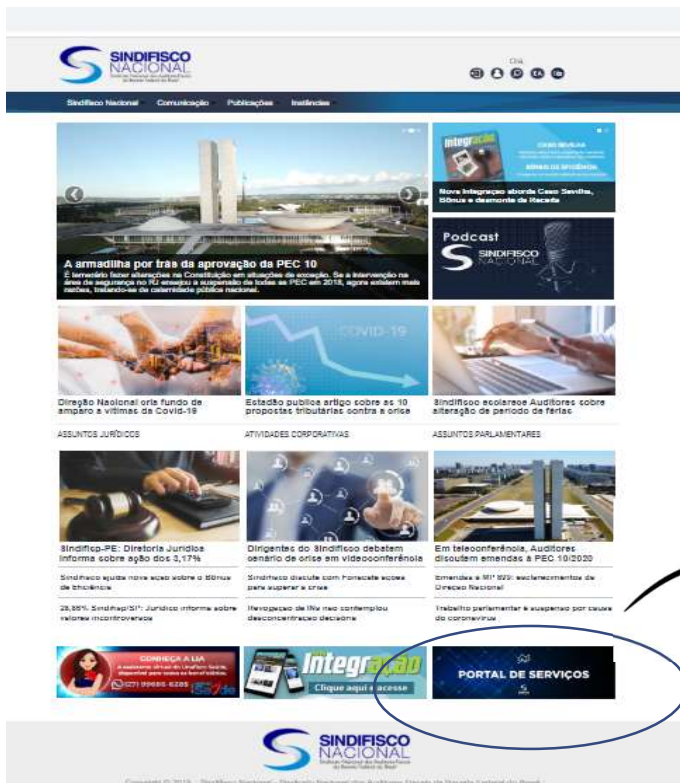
SINDIFISCO NACIONAL

Sindicato Nacional dos Auditores Fiscais da Receita Federal do Brasil

Olá

Sindifisco Nacional Comunicação Publicações Instâncias

A armadilha por trás da aprovação da PEC 10

É temerário fazer alterações na Constituição em situações de exceção. Se a intervenção na área de segurança no RJ ensejou a suspensão de todas as PEC em 2018, agora existem mais razões, tratando-se de calamidade pública nacional.

integração

Nova Integração aborda Caso Sevilha, Bônus e desmonte da Receita

Podcast

SINDIFISCO NACIONAL

COVID-19

Direção Nacional cria fundo de amparo a vítimas da Covid-19

Estadão publica artigo sobre as 10 propostas tributárias contra a crise

Sindifisco esclarece Auditores sobre alteração de período de férias

ASSUNTOS JURÍDICOS

ATIVIDADES CORPORATIVAS

ASSUNTOS PARLAMENTARES

Sindifisp-PE: Diretoria Jurídica informa sobre ação dos 3,17%

Dirigentes do Sindifisco debatem cenário de crise em videoconferência

Em teleconferência, Auditores discutem emendas à PEC 10/2020

Sindifisco ajuíza nova ação sobre o Bônus de Eficiência

Sindifisco discute com Fonacate ações para superar a crise

Emendas à MP 905: esclarecimentos da Direção Nacional

28,86% Sindifisp/SP: Jurídico informa sobre valores incontroversos

Revogação da IN não contemplou desconcentração decisória

Trabalho parlamentar é suspenso por causa do coronavírus

CONHEÇA A LIA

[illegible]

Integração

Clique aqui e acesse

PORTAL DE SERVIÇOS

SINDIFISCO NACIONAL

Copyright © 2019 - Sindifisco Nacional - Sindicato Nacional dos Auditores Fiscais da Receita Federal do Brasil